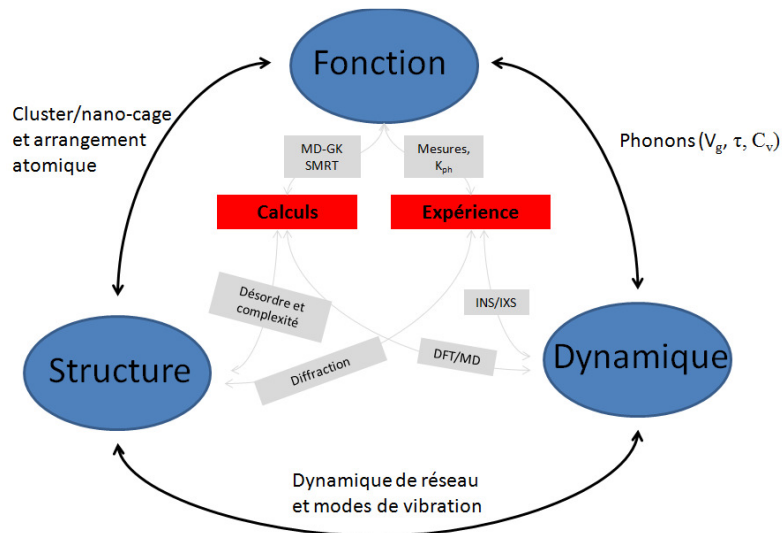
Fonction

Cluster/nano-cage et arrangement atomique

Phonons ($V_g$, $\tau$, $C_v$)

MD-GK SMRT

Mesures, $K_{ph}$

Calculs

Expérience

Désordre et complexité

INS/IXS

Structure

Diffraction

DFT/MD

Dynamique

Dynamique de réseau et modes de vibration